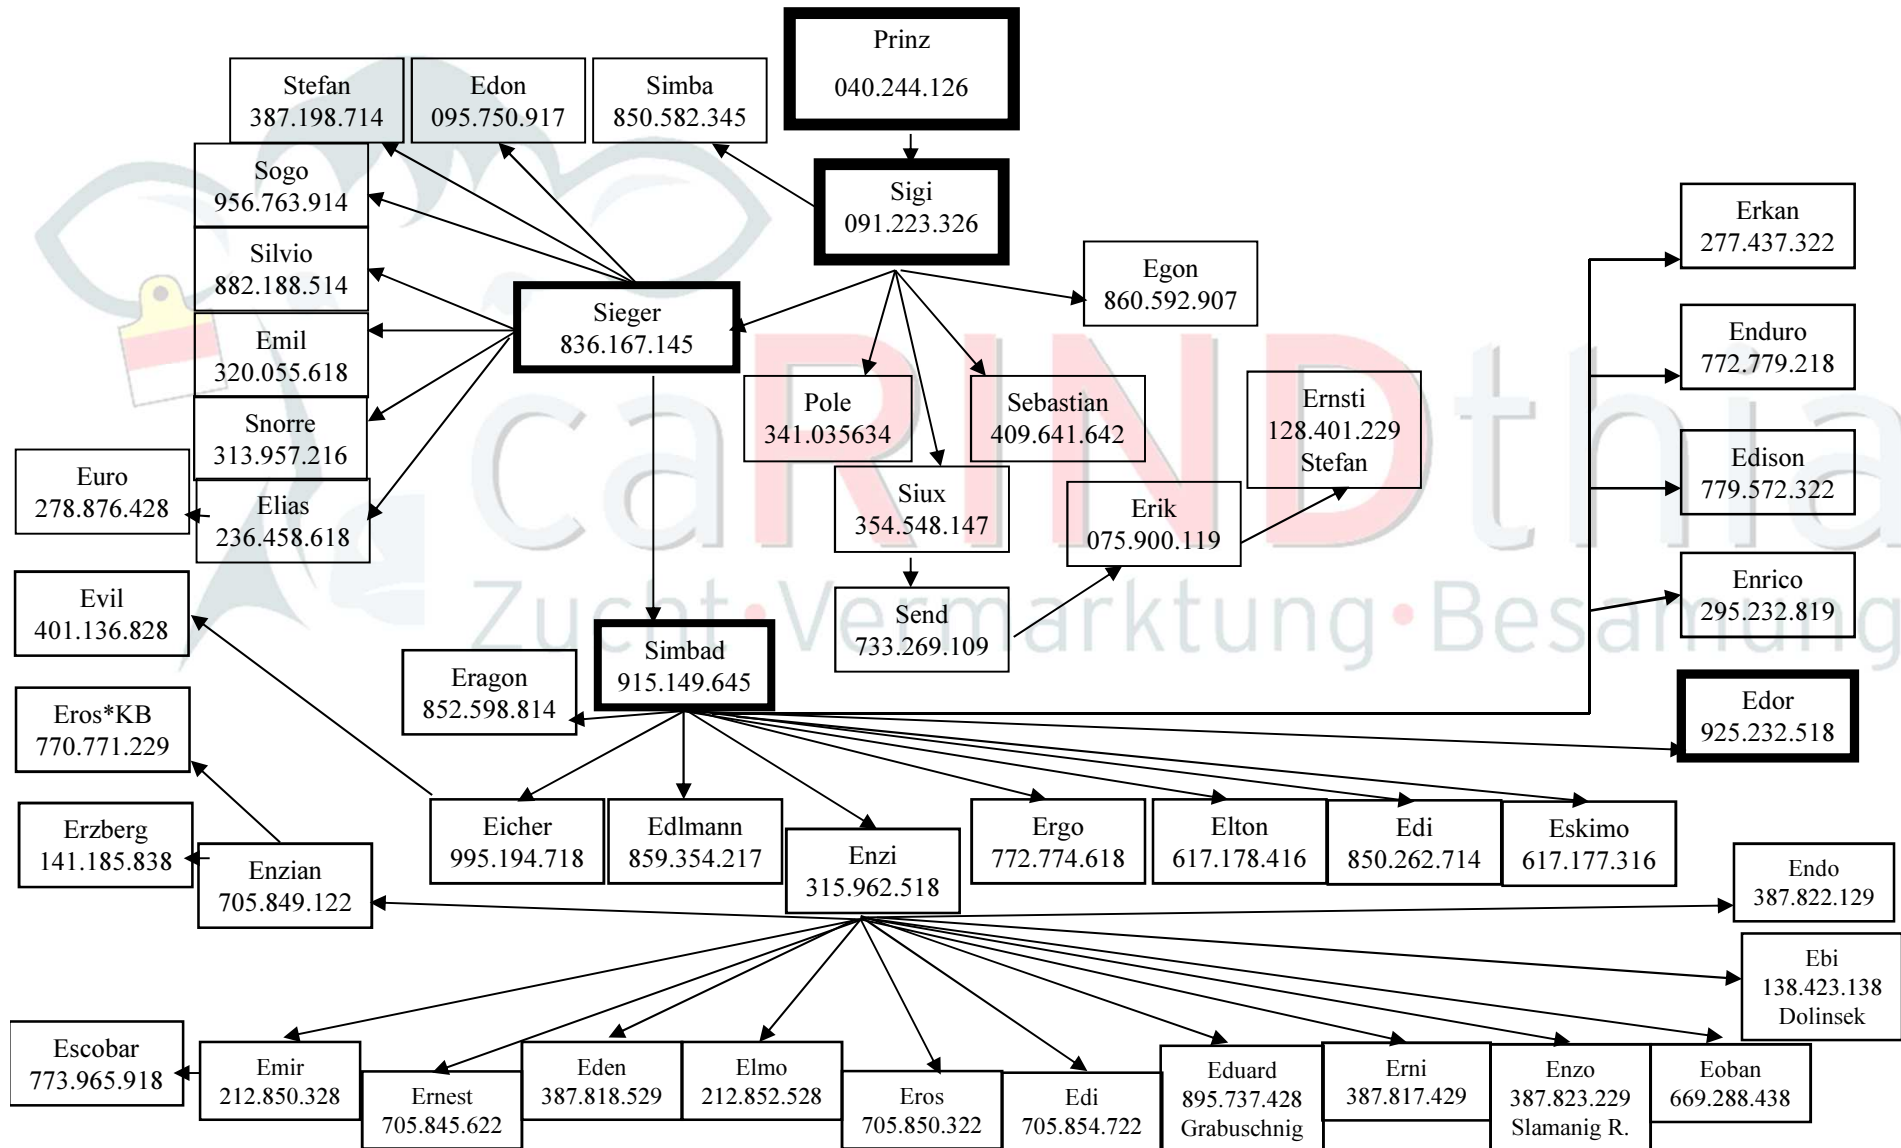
Prinz
040.244.126

Stefan
387.198.714

Edon
095.750.917

Simba
850.582.345

Sigi
091.223.326

Sogo
956.763.914

Silvio
882.188.514

Sieger
836.167.145

Egon
860.592.907

Erkan
277.437.322

Emil
320.055.618

Snorre
313.957.216

Pole
341.035634

Sebastian
409.641.642

Ernsti
128.401.229
Stefan

Enduro
772.779.218

Euro
278.876.428

Elias
236.458.618

Siux
354.548.147

Erik
075.900.119

Edison
779.572.322

Evil
401.136.828

Send
733.269.109

Enrico
295.232.819

Eragon
852.598.814

Simbad
915.149.645

Edor
925.232.518

Eros*KB
770.771.229

Erzberg
141.185.838

Enzian
705.849.122

Eicher
995.194.718

Edlmann
859.354.217

Enzi
315.962.518

Ergo
772.774.618

Elton
617.178.416

Edi
850.262.714

Eskimo
617.177.316

Endo
387.822.129

Ebi
138.423.138
Dolinsek

Escobar
773.965.918

Emir
212.850.328

Ernest
705.845.622

Eden
387.818.529

Elmo
212.852.528

Eros
705.850.322

Edi
705.854.722

Eduard
895.737.428
Grabuschnig

Erni
387.817.429

Enzo
387.823.229
Slamanig R.

Eoban
669.288.438

caRINDthia
Zucht•Vermarktung•Besamung